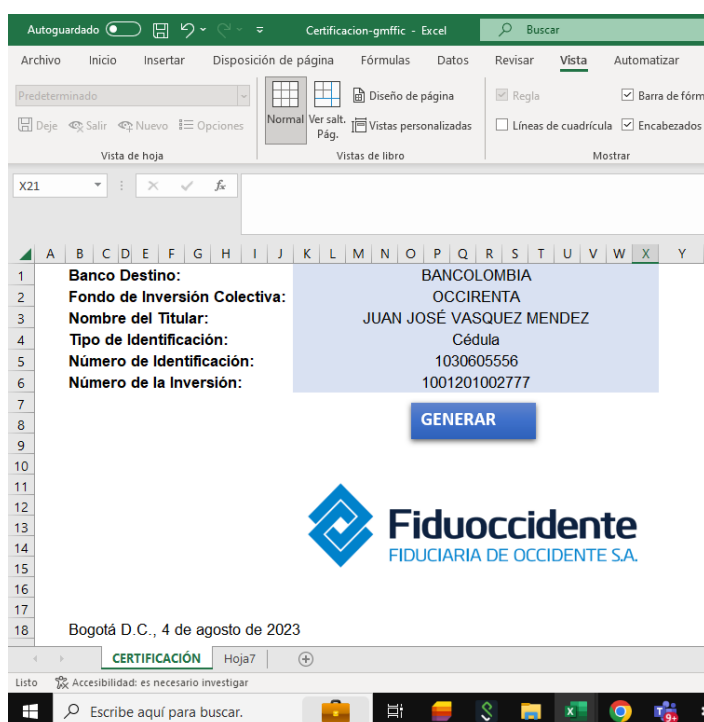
Autoguardado Certificacion-gmffic - Excel Buscar

Archivo Inicio Insertar Disposición de página Fórmulas Datos Revisar Vista Automatizar

Predeterminado
Deje Salir Nuevo Opciones
Vista de hoja

Normal Ver salt. Pág. Diseño de página Vistas personalizadas
Vistas de libro

Regla Barra de fórm
Líneas de cuadrícula Encabezados
Mostrar

X21 $f_x$

A B C D E F G H I J K L M N O P Q R S T U V W X Y

| | | |
|---|---|---|
| 1 | Banco Destino: | BANCOLOMBIA |
| 2 | Fondo de Inversión Colectiva: | OCCIRENTA |
| 3 | Nombre del Titular: | JUAN JOSÉ VASQUEZ MENDEZ |
| 4 | Tipo de Identificación: | Cédula |
| 5 | Número de Identificación: | 1030605556 |
| 6 | Número de la Inversión: | 1001201002777 |

7
8 GENERAR
9
10
11
12
13 Fiduoccidente
14 FIDUCIARIA DE OCCIDENTE S.A.
15
16
17
18 Bogotá D.C., 4 de agosto de 2023

CERTIFICACIÓN Hoja7

Listo Accesibilidad: es necesario investigar

Escribe aquí para buscar.